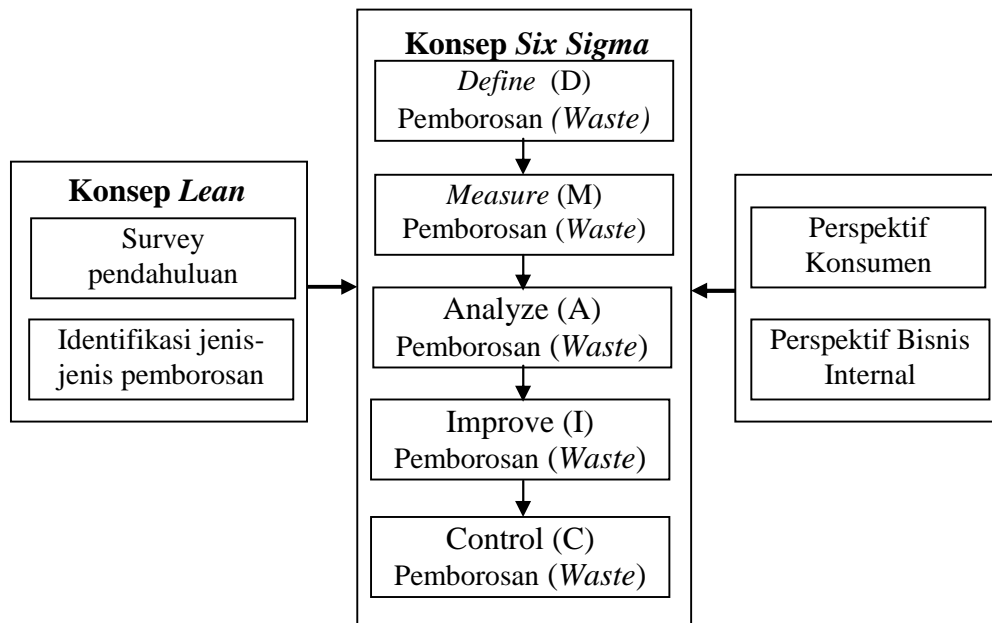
Konsep Lean

Survey pendahuluan

Identifikasi jenis-jenis pemborosan

Konsep Six Sigma

Define (D) Pemborosan (Waste)

Measure (M) Pemborosan (Waste)

Analyze (A) Pemborosan (Waste)

Improve (I) Pemborosan (Waste)

Control (C) Pemborosan (Waste)

Perspektif Konsumen

Perspektif Bisnis Internal